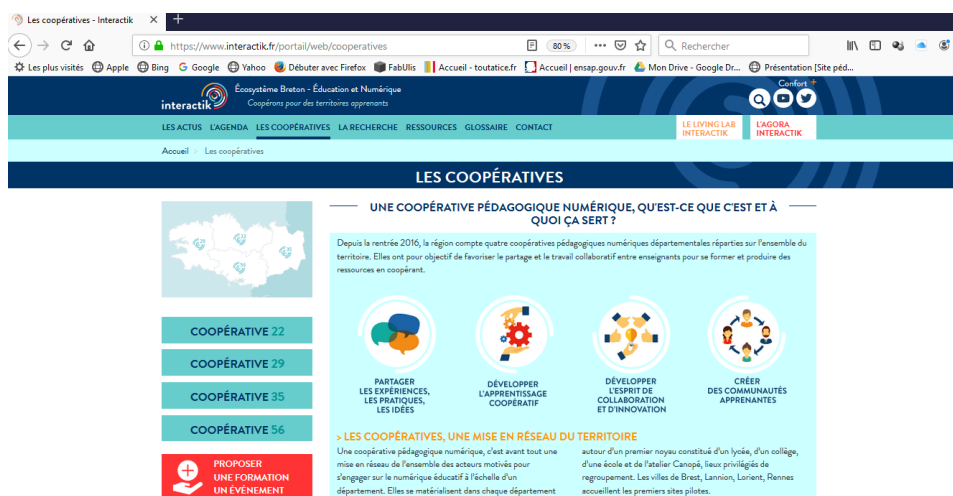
Les coopératives - Interactik ✕ +

https://www.interactik.fr/portail/web/cooperatives 80% Rechercher

Les plus visités Apple Bing Google Yahoo Débuter avec Firefox FabUlis Accueil - toutatice.fr Accueil | ensap.gouv.fr Mon Drive - Google Dr... Présentation [Site péd...

interactik Écosystème Breton - Éducation et Numérique Coopérons pour des territoires apprenants

Confort +

LES ACTUS L'AGENDA LES COOPÉRATIVES LA RECHERCHE RESSOURCES GLOSSAIRE CONTACT

LE LIVING LAB INTERACTIK L'AGORA INTERACTIK

Accueil > Les coopératives

LES COOPÉRATIVES

UNE COOPÉRATIVE PÉDAGOGIQUE NUMÉRIQUE, QU'EST-CE QUE C'EST ET À QUOI ÇA SERT ?

Depuis la rentrée 2016, la région compte quatre coopératives pédagogiques numériques départementales réparties sur l'ensemble du territoire. Elles ont pour objectif de favoriser le partage et le travail collaboratif entre enseignants pour se former et produire des ressources en coopérant.

COOPÉRATIVE 22

COOPÉRATIVE 29

COOPÉRATIVE 35

COOPÉRATIVE 56

PARTAGER LES EXPÉRIENCES, LES PRATIQUES, LES IDÉES

DÉVELOPPER L'APPRENTISSAGE COOPÉRATIF

DÉVELOPPER L'ESPRIT DE COLLABORATION ET D'INNOVATION

CRÉER DES COMMUNAUTÉS APPRENANTES

> LES COOPÉRATIVES, UNE MISE EN RÉSEAU DU TERRITOIRE

Une coopérative pédagogique numérique, c'est avant tout une mise en réseau de l'ensemble des acteurs motivés pour s'engager sur le numérique éducatif à l'échelle d'un département. Elles se matérialisent dans chaque département

autour d'un premier noyau constitué d'un lycée, d'un collège, d'une école et de l'atelier Canopé, lieux privilégiés de regroupement. Les villes de Brest, Lannion, Lorient, Rennes accueillent les premiers sites pilotes.

PROPOSER UNE FORMATION UN ÉVÉNEMENT